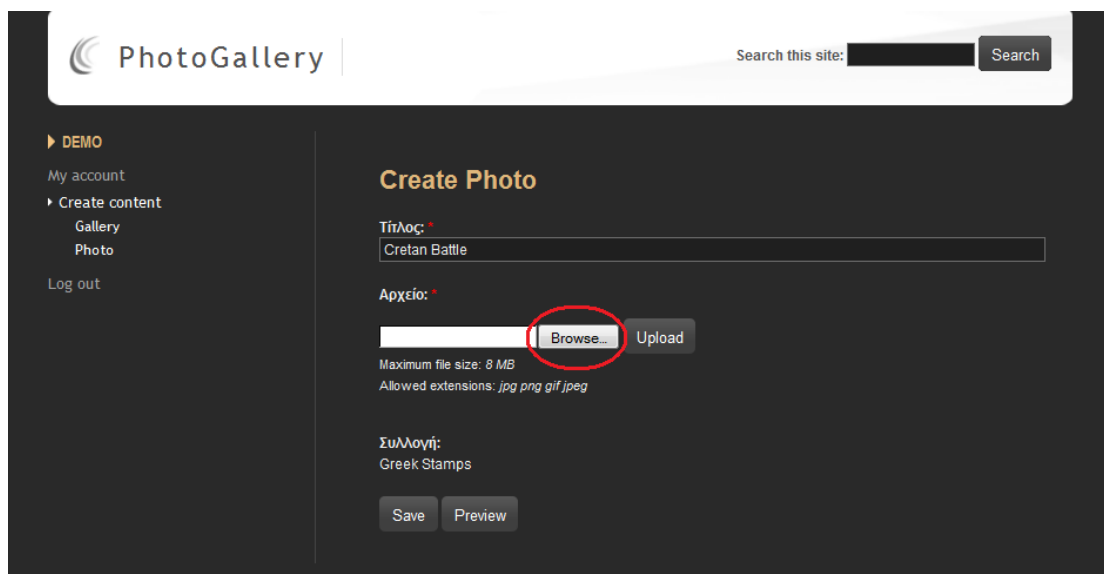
PhotoGallery

Search this site: Search

DEMO

My account

Create content

Gallery

Photo

Log out

Create Photo

Τίτλος: *

Cretan Battle

Αρχείο: *

Browse... Upload

Maximum file size: 8 MB

Allowed extensions: jpg png gif jpeg

Συλλογή:

Greek Stamps

Save Preview